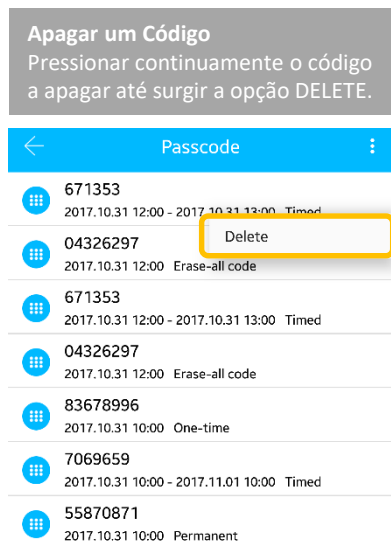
**Apagar um Código**
Pressionar continuamente o código a apagar até surgir a opção DELETE.

Passcode

671353
2017.10.31 12:00 - 2017.10.31 13:00 Timed

Delete

04326297
2017.10.31 12:00 Erase-all code

671353
2017.10.31 12:00 - 2017.10.31 13:00 Timed

04326297
2017.10.31 12:00 Erase-all code

83678996
2017.10.31 10:00 One-time

7069659
2017.10.31 10:00 - 2017.11.01 10:00 Timed

55870871
2017.10.31 10:00 Permanent